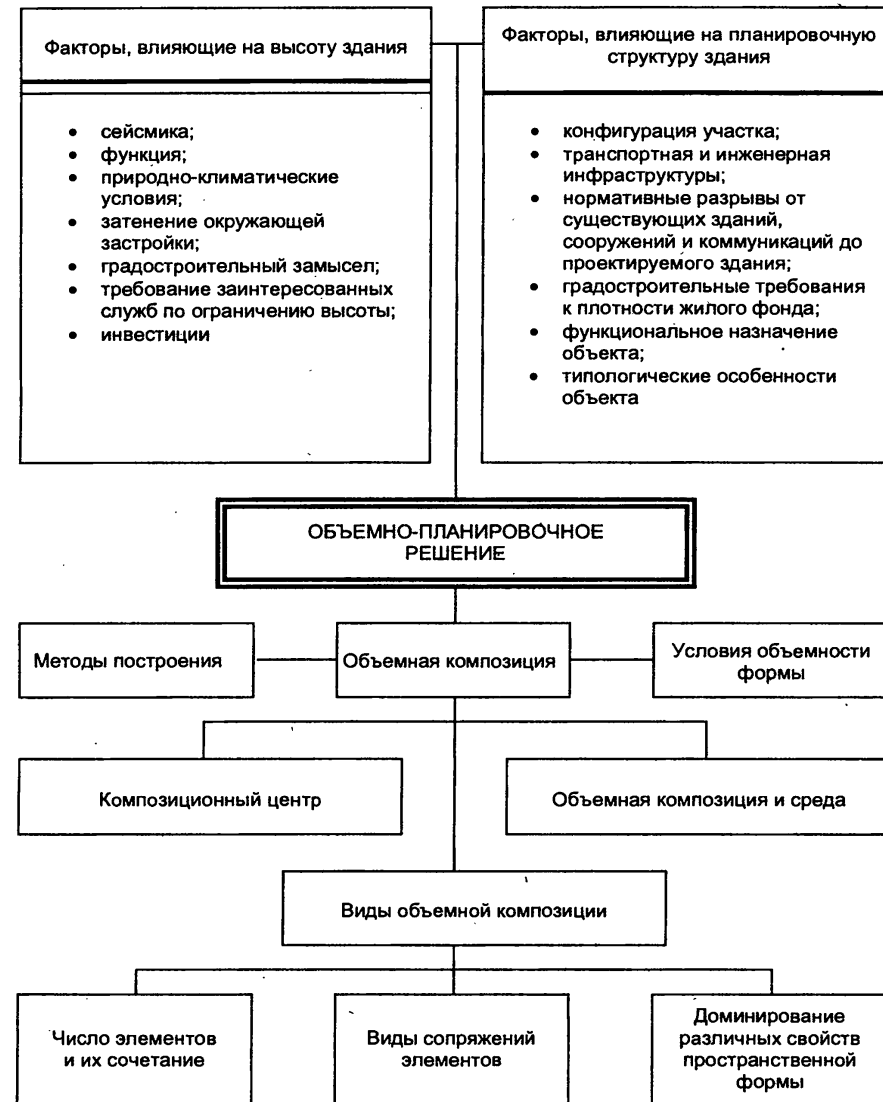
Факторы, влияющие на высоту здания

- сейсмика;
- функция;
- природно-климатические условия;
- затенение окружающей застройки;
- градостроительный замысел;
- требование заинтересованных служб по ограничению высоты;
- инвестиции

Факторы, влияющие на планировочную структуру здания

- конфигурация участка;
- транспортная и инженерная инфраструктуры;
- нормативные разрывы от существующих зданий, сооружений и коммуникаций до проектируемого здания;
- градостроительные требования к плотности жилого фонда;
- функциональное назначение объекта;
- типологические особенности объекта

ОБЪЕМНО-ПЛАНИРОВОЧНОЕ РЕШЕНИЕ

Методы построения

Объемная композиция

Условия объемности формы

Композиционный центр

Объемная композиция и среда

Виды объемной композиции

Число элементов и их сочетание

Виды сопряжений элементов

Доминирование различных свойств пространственной формы